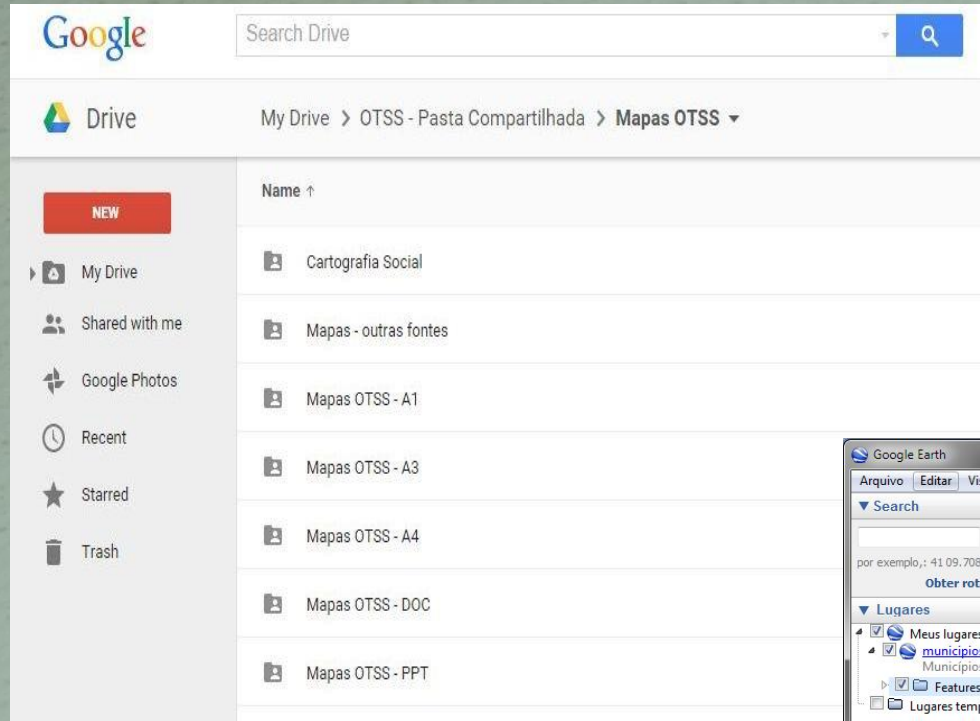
Google

Search Drive

Drive

My Drive > OTSS - Pasta Compartilhada > Mapas OTSS ▾

NEW

My Drive

Shared with me

Google Photos

Recent

Starred

Trash

Name ↑

Cartografia Social

Mapas - outras fontes

Mapas OTSS - A1

Mapas OTSS - A3

Mapas OTSS - A4

Mapas OTSS - DOC

Mapas OTSS - PPT

Google Earth

Arquivo Editar Vi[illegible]

▼ Search

por exemplo,: 41 09.708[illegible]

Obter rot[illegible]

▼ Lugares

Meus lugare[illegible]

municipio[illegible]

Municípios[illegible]

Features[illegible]

Lugares temp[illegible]